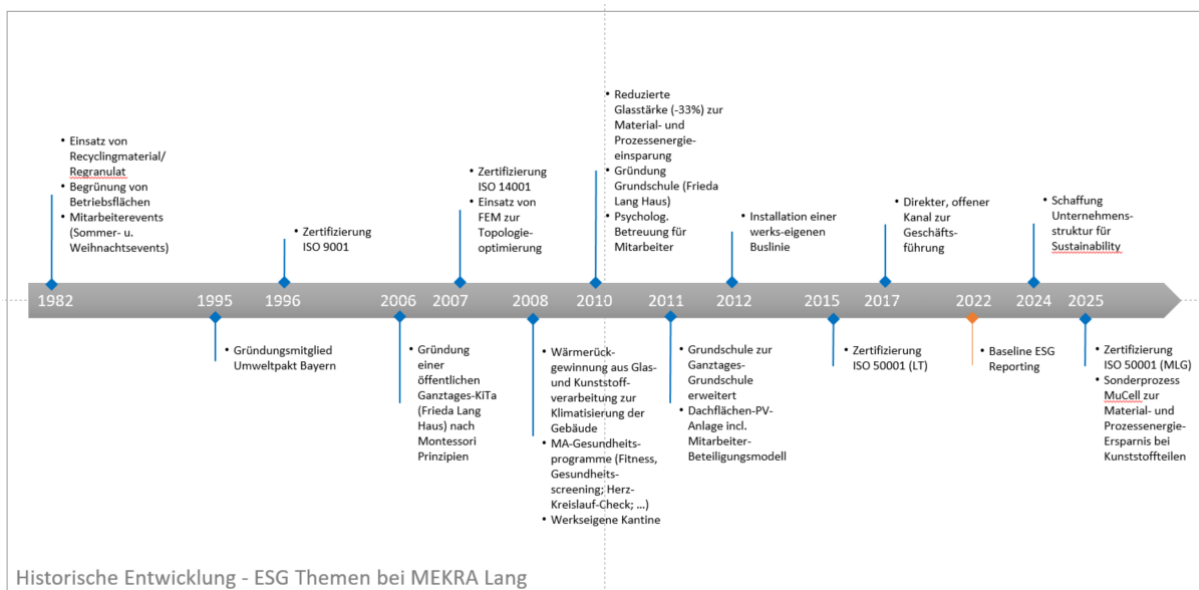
• Einsatz von Recyclingmaterial/ Regranulat
• Begrünung von Betriebsflächen
• Mitarbeiterevents (Sommer- u. Weihnachtsevents)

• Zertifizierung ISO 9001

• Zertifizierung ISO 14001
• Einsatz von FEM zur Topologieoptimierung

• Reduzierte Glasstärke (-33%) zur Material- und Prozessenergieeinsparung
• Gründung Grundschule (Frieda Lang Haus)
• Psycholog. Betreuung für Mitarbeiter

• Installation einer werks-eigenen Buslinie

• Direkter, offener Kanal zur Geschäftsführung

• Schaffung Unternehmensstruktur für Sustainability

1982 1995 1996 2006 2007 2008 2010 2011 2012 2015 2017 2022 2024 2025

• Gründungsmitglied Umweltpakt Bayern

• Gründung einer öffentlichen Ganztages-KiTa (Frieda Lang Haus) nach Montessori Prinzipien

• Wärmerückgewinnung aus Glas- und Kunststoffverarbeitung zur Klimatisierung der Gebäude
• MA-Gesundheitsprogramme (Fitness, Gesundheitsscreening; Herz-Kreislauf-Check; ...)
• Werkseigene Kantine

• Grundschule zur Ganztages-Grundschule erweitert
• Dachflächen-PV-Anlage incl. Mitarbeiter-Beteiligungsmodell

• Zertifizierung ISO 50001 (LT)

• Baseline ESG Reporting

• Zertifizierung ISO 50001 (MLG)
• Sonderprozess MuCell zur Material- und Prozessenergie-Ersparnis bei Kunststoffteilen

Historische Entwicklung - ESG Themen bei MEKRA Lang